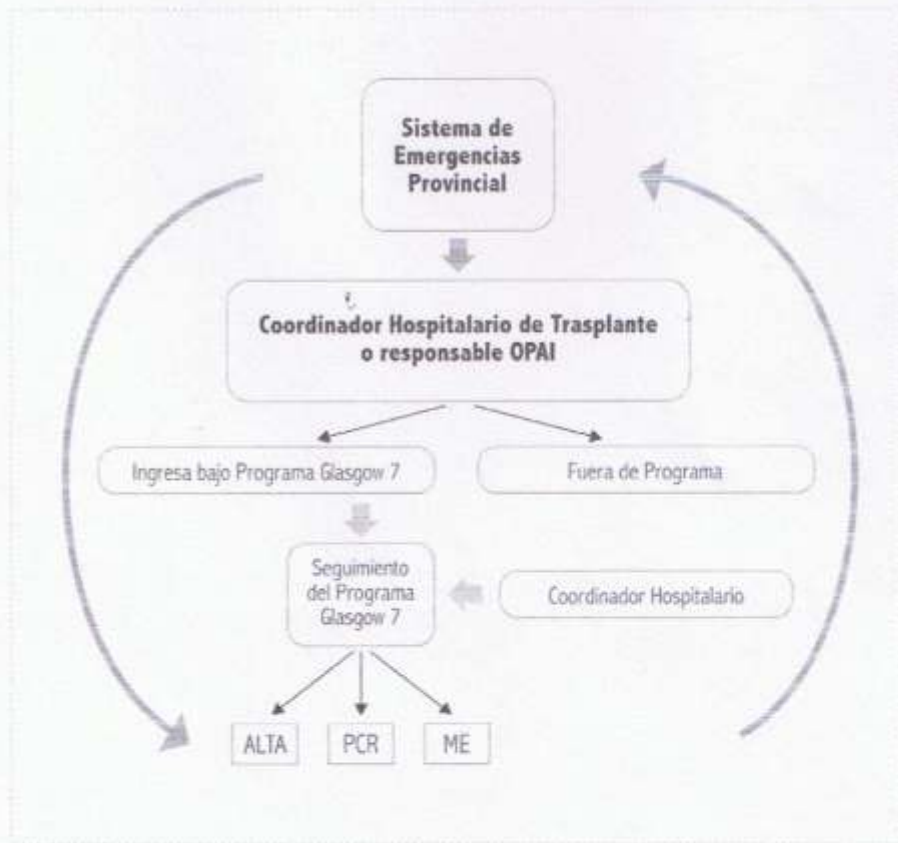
Sistema de Emergencias Provincial

Coordinador Hospitalario de Trasplante o responsable OPAI

Ingresa bajo Programa Glasgow 7

Fuera de Programa

Seguimiento del Programa Glasgow 7

Coordinador Hospitalario

ALTA

PCR

ME